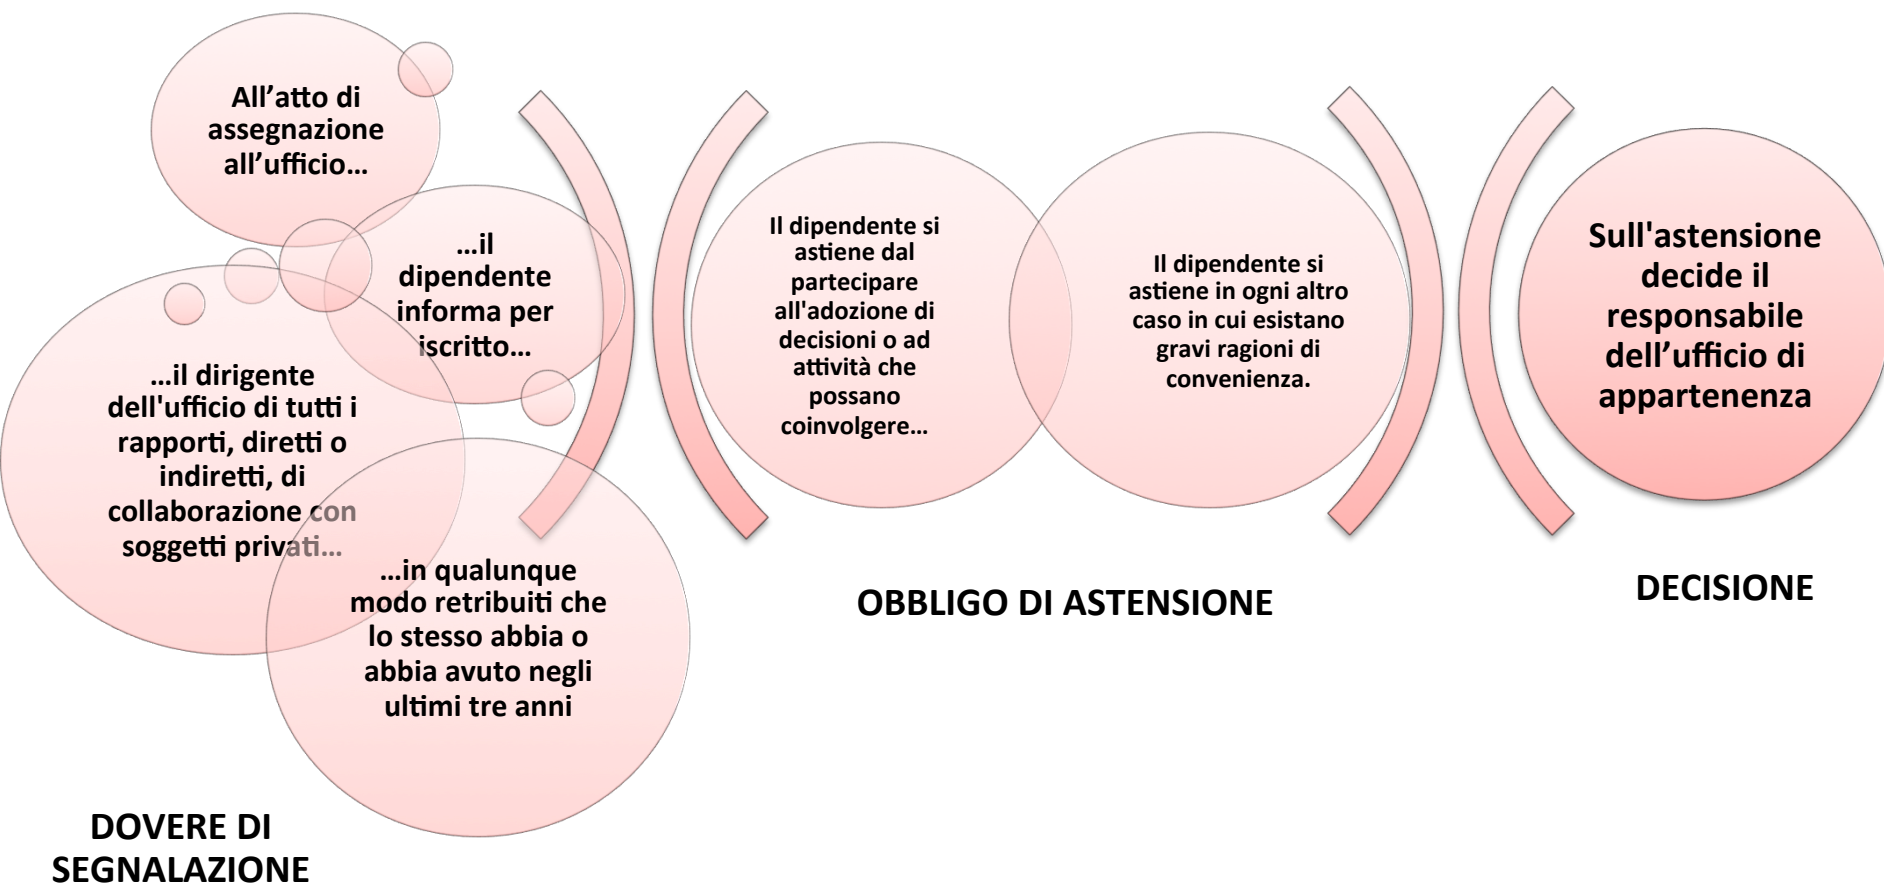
All’atto di assegnazione all’ufficio…

…il dipendente informa per iscritto…

…il dirigente dell'ufficio di tutti i rapporti, diretti o indiretti, di collaborazione con soggetti privati…

…in qualunque modo retribuiti che lo stesso abbia o abbia avuto negli ultimi tre anni

DOVERE DI SEGNALAZIONE

Il dipendente si astiene dal partecipare all'adozione di decisioni o ad attività che possano coinvolgere…

Il dipendente si astiene in ogni altro caso in cui esistano gravi ragioni di convenienza.

OBBLIGO DI ASTENSIONE

Sull'astensione decide il responsabile dell’ufficio di appartenenza

DECISIONE